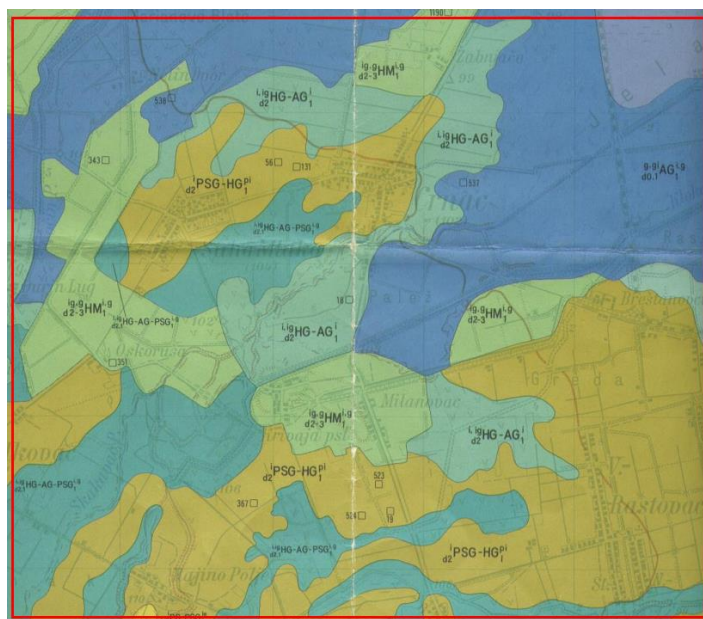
1150
Zabnjara
$^{ig\text{-}g}_{d2\text{-}3}HM_1^{i\text{-}g}$
538
$^{i,ig}_{d2}HG\text{-}AG_1^{i}$
$^{i,ig}_{d2}HG\text{-}AG_1^{i}$
343
56
131
$^{i}_{d2}PSG\text{-}HG_1^{pi}$
137
$^{g\text{-}gi}_{d0.1}AG_1^{i\text{-}g}$
$^{i,ig}_{d2}HG\text{-}AG\text{-}PSG_1^{i\text{-}g}$
Crnac
Lug
$^{ig\text{-}g}_{d2\text{-}3}HM_1^{i\text{-}g}$
$^{i,ig}_{d2}HG\text{-}AG\text{-}PSG_1^{i\text{-}g}$
18
$^{i,ig}_{d2}HG\text{-}AG_1^{i}$
$^{ig\text{-}g}_{d2\text{-}3}HM_1^{i\text{-}g}$
Brestovac
351
Oskoruša
Greda
Milanovac
$^{ig\text{-}g}_{d2\text{-}3}HM_1^{i\text{-}g}$
$^{i,ig}_{d2}HG\text{-}AG_1^{i}$
$^{i,ig}_{d2}HG\text{-}AG\text{-}PSG_1^{i\text{-}g}$
$^{i}_{d2}PSG\text{-}HG_1^{pi}$
523
367
514
19
Rastovac
$^{i,ig}_{d2}HG\text{-}AG\text{-}PSG_1^{i\text{-}g}$
$^{i}_{d2}PSG\text{-}HG_1^{pi}$
Majino Polje